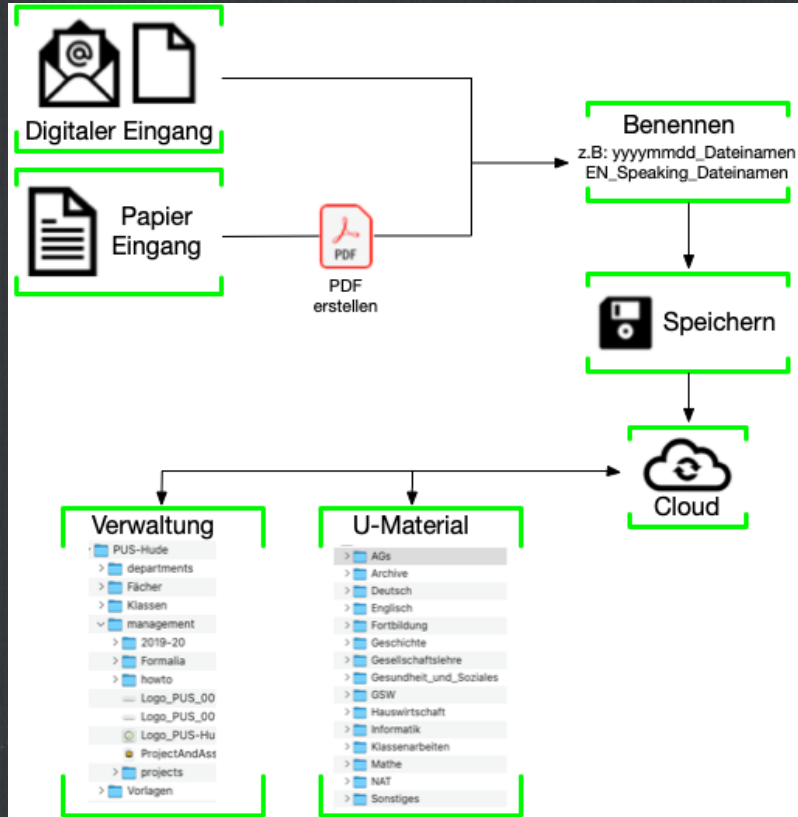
Digitaler Eingang

Papier Eingang

PDF

PDF erstellen

Benennen
z.B: yyyymmdd_Dateinamen
EN_Speaking_Dateinamen

Speichern

Cloud

Verwaltung

PUS-Hude
departments
Fächer
Klassen
management
2019-20
Formalia
howto
Logo_PUS_00
Logo_PUS_00
Logo_PUS-Hu
ProjectAndAss
projects
Vorlagen

U-Material

AGs
Archive
Deutsch
Englisch
Fortbildung
Geschichte
Gesellschaftslehre
Gesundheit_und_Soziales
GSW
Hauswirtschaft
Informatik
Klassenarbeiten
Mathe
NAT
Sonstiges